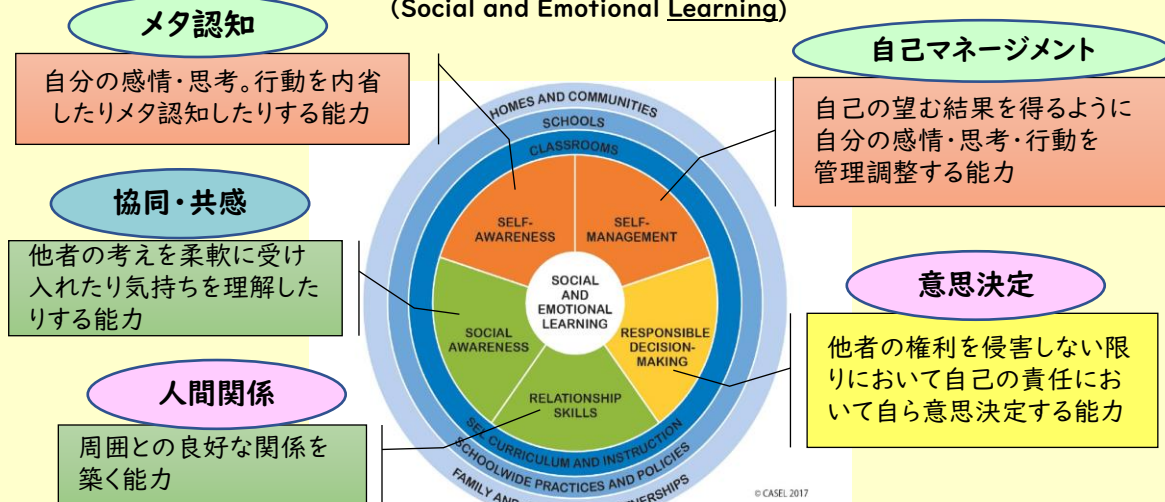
(Social and Emotional Learning)

メタ認知

自分の感情・思考。行動を内省したりメタ認知したりする能力

自己マネージメント

自己の望む結果を得るように自分の感情・思考・行動を管理調整する能力

協同・共感

他者の考えを柔軟に受け入れたり気持ちを理解したりする能力

意思決定

他者の権利を侵害しない限りにおいて自己の責任において自ら意思決定する能力

人間関係

周囲との良好な関係を築く能力

HOMES AND COMMUNITIES
SCHOOLS
CLASSROOMS
SELF-AWARENESS
SELF-MANAGEMENT
SOCIAL AND EMOTIONAL LEARNING
SOCIAL AWARENESS
RESPONSIBLE DECISION-MAKING
RELATIONSHIP SKILLS
SEL CURRICULUM AND INSTRUCTION
SCHOOLWIDE PRACTICES AND POLICIES
FAMILY AND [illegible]ERSHIPS
© CASEL 2017